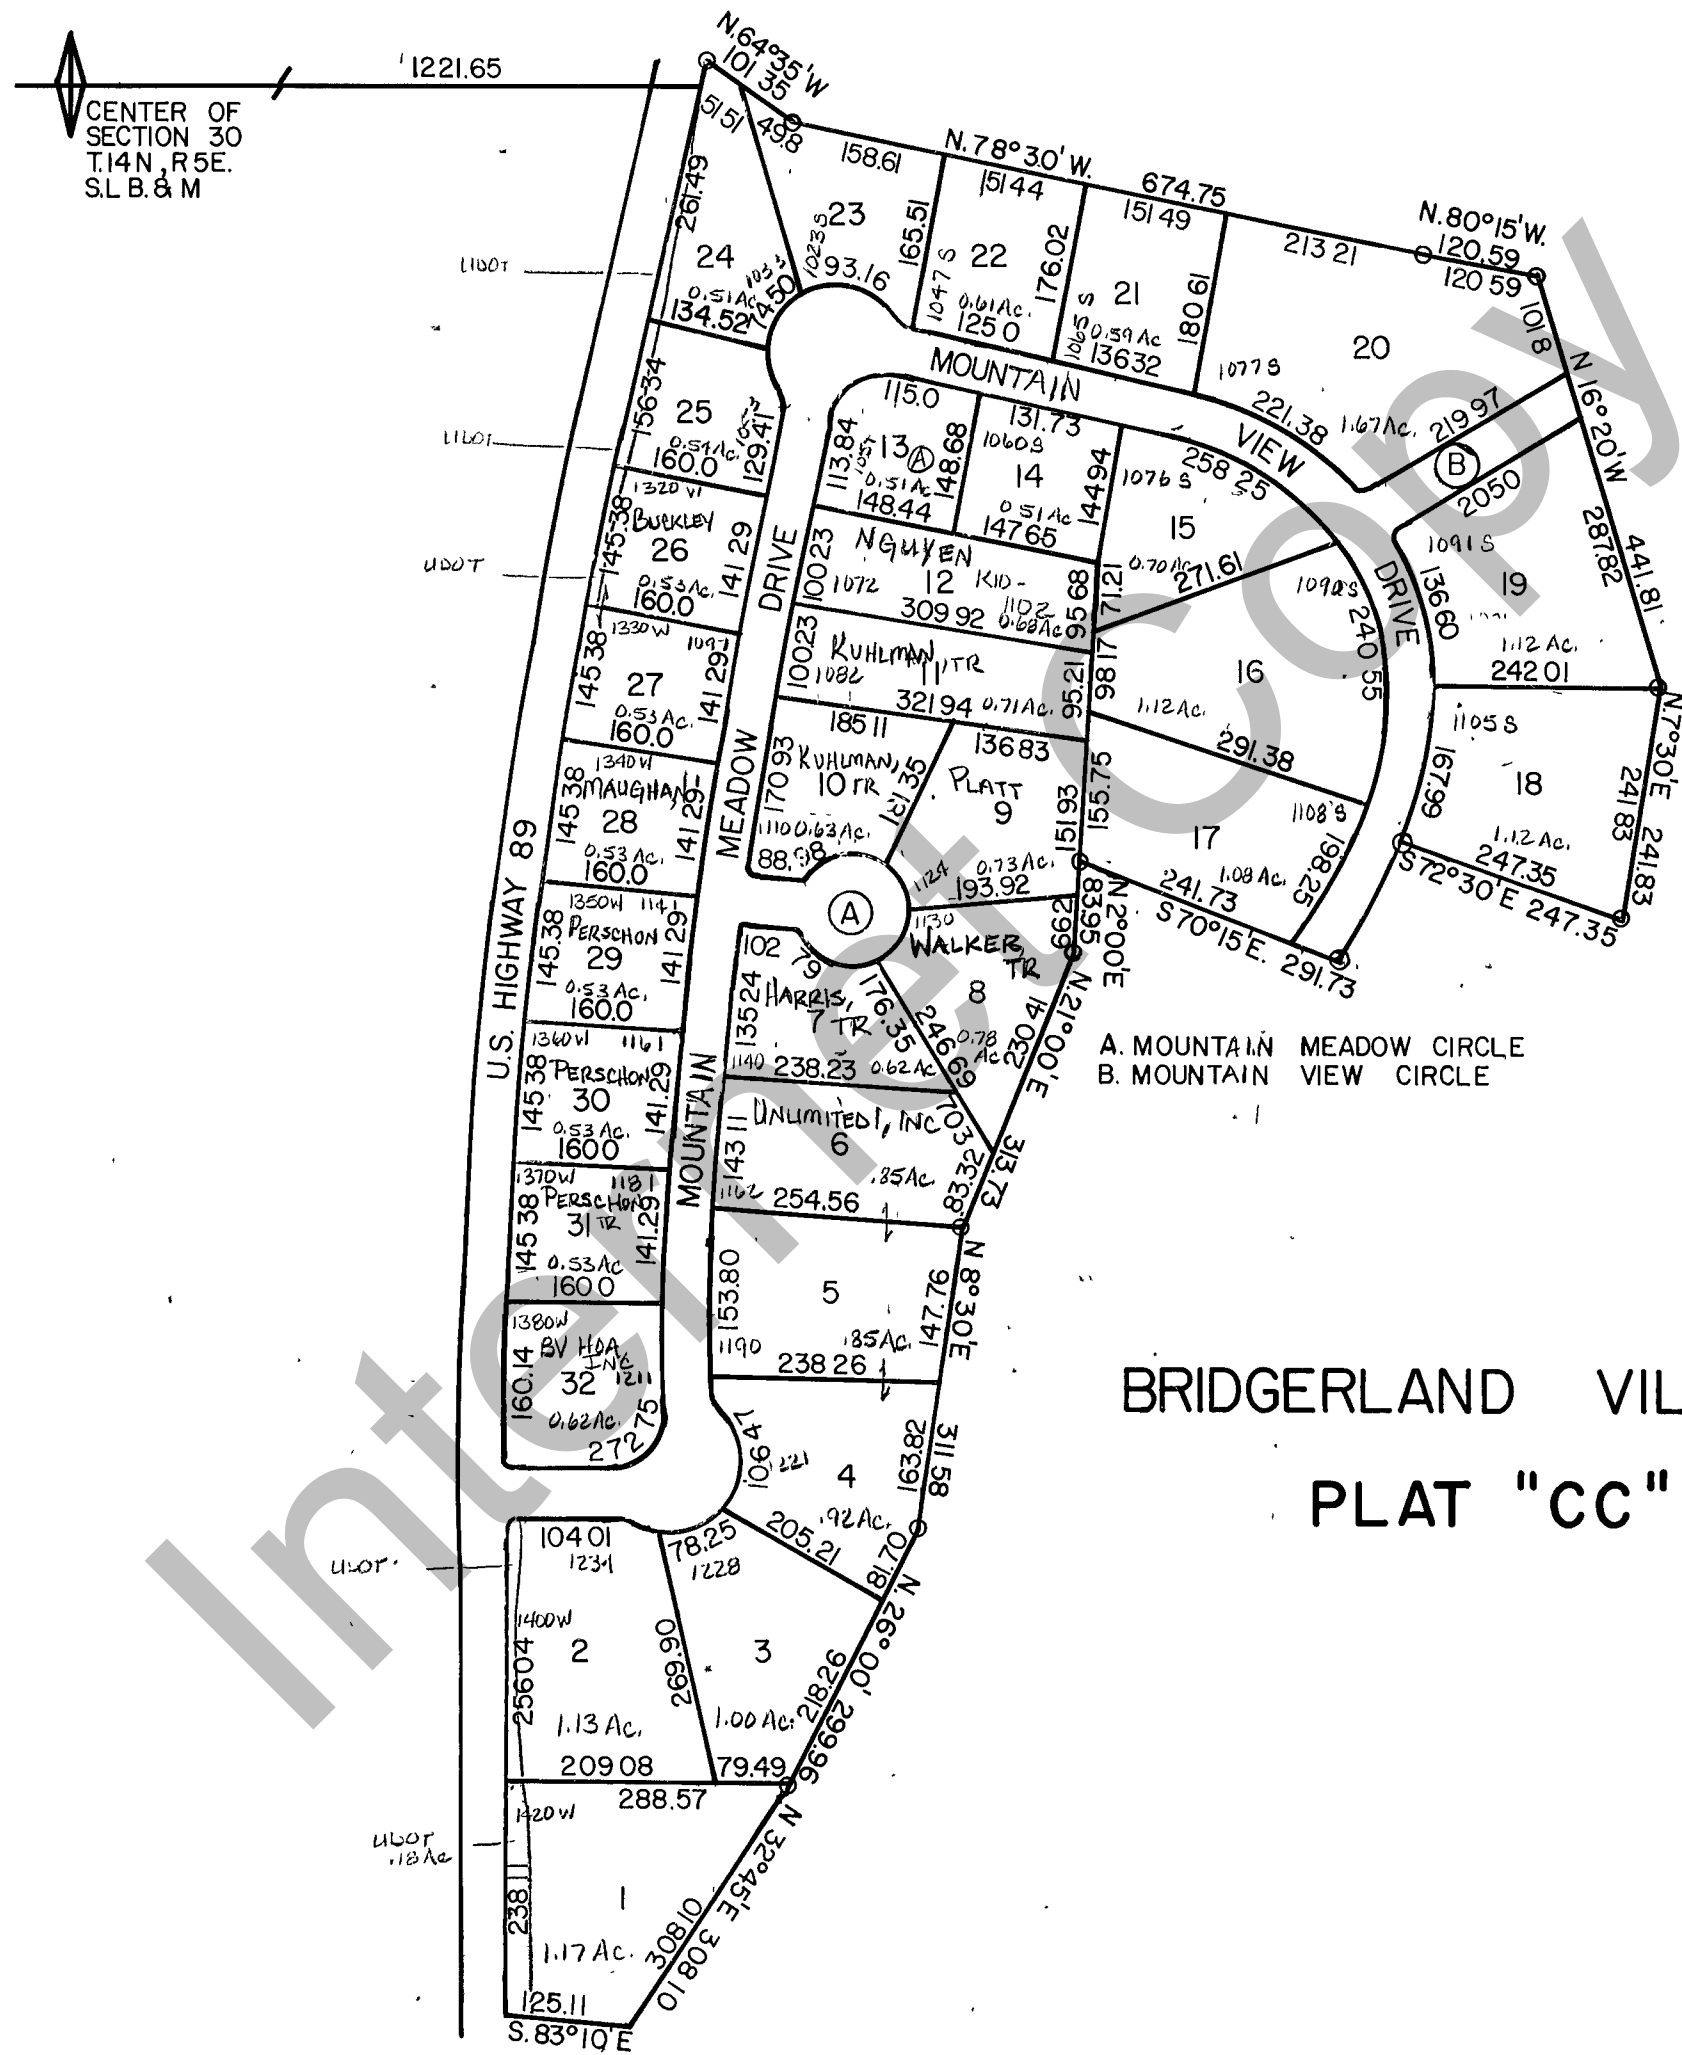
CENTER OF SECTION 30 T.14N, R5E. S.L.B.& M

1221.65

N.64°35'W 101.35

51.51
49.8
158.61
N.78°30'W.
674.75
N.80°15'W.
120.59
120.59

261.49
24
0.51 Ac.
134.52
74.50
23
93.16
165.51
151.44
22
176.02
0.61 Ac.
125.0
151.49
21
180.61
0.59 Ac
136.32
213.21
20
1.67 Ac.
101.8

UDOT
UDOT
UDOT

MOUNTAIN VIEW DRIVE

156.34
25
0.51 Ac.
160.0
129.41
115.0
13 (A)
113.84
148.68
0.51 Ac.
148.44
131.73
14
0.51 Ac
147.65
144.94
15
1076 S
258.25
0.70 Ac.
271.61
221.38
219.97
(B)
2050
N.16°20'W
287.82
441.81
19
1091 S
136.60
1.12 Ac.
242.01

1320 W
Buckley
26
145.38
0.53 Ac.
160.0
141.29
DRIVE
NGUYEN
12
100.23
1072
309.92
KID-
1102
0.68 Ac
95.68
71.21
1092 S
240.55
16
1.12 Ac.

1330 W
145.38
27
0.53 Ac.
160.0
141.29
100.23
KUHLMAN 11 TR
1082
321.94
0.71 Ac.
95.21
98.17
291.38
N.7°30'E
1105 S
18
167.99
241.83
1.12 Ac.
247.35
S72°30'E 247.35
241.83

1340 W
MAUGHAN
28
145.38
0.53 Ac.
160.0
141.29
MEADOW
185.11
170.93
KUHLMAN 10 TR
1100 0.63 Ac.
88.98
121.35
136.83
PLATT
9
151.93
155.75
17
1108 S
1.08 Ac.
198.25
241.73
S70°15'E. 291.73

1350 W
PERSCHON
29
145.38
0.53 Ac.
160.0
141.29
(A)
1124
0.73 Ac.
193.92
1130
WALKER TR
8
102.79
HARRIS 7 TR
135.24
176.35
246.69
0.78 Ac
230.41
1140
238.23
0.62 Ac.
N.21°00'E
83.55
N.21°00'E
66.2

A. MOUNTAIN MEADOW CIRCLE
B. MOUNTAIN VIEW CIRCLE

1360 W
PERSCHON
30
145.38
0.53 Ac.
160.0
141.29
MOUNTAIN
UNLIMITED, INC
6
143.11
.85 Ac.
1162
254.56
70.33
83.32
313.73

1370 W
PERSCHON
31 TR
145.38
0.53 Ac.
160.0
141.29
5
153.80
1190
.85 Ac.
238.26
147.76
N.8°30'E

U.S. HIGHWAY 89

1380 W
BV HOA INC
32
160.14
1211
0.62 Ac.
272.75
4
106.47
1221
163.82
.92 Ac.
311.58
205.21
78.25

BRIDGERLAND VIL
PLAT "CC"

104.01
1231
1228
81.70
UDOT
1400 W
2
256.04
269.90
3
1.13 Ac.
1.00 Ac.
218.26
209.08
79.49
N.26°00'E 299.96
288.57
UDOT
.18 Ac
1420 W
238.11
1
1.17 Ac.
308.10
N.32°45'E 308.10
125.11
S.83°10'E

Internet Copy